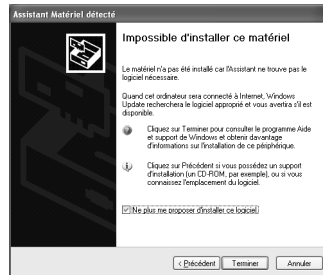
Assistant Matériel détecté

Impossible d'installer ce matériel

Le matériel n'a pas été installé car l'Assistant ne trouve pas le logiciel nécessaire.

Quand cet ordinateur sera connecté à Internet, Windows Update recherchera le logiciel approprié et vous avertira s'il est disponible.

Cliquez sur Terminer pour consulter le programme Aide et support de Windows et obtenir davantage d'informations sur l'installation de ce périphérique.

Cliquez sur Précédent si vous possédez un support d'installation (un CD-ROM, par exemple), ou si vous connaissez l'emplacement du logiciel.

Ne plus me proposer d'installer ce logiciel

< Précédent Terminer Annuler